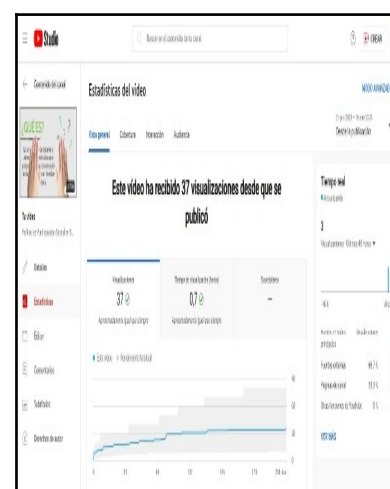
Studio

Buscar en el contenido de tu canal

CREAR

Contenido del canal

¿QUÉ ES?

Tu vídeo

Detalles

Estadísticas

Editor

Comentarios

Subtítulos

Derechos de autor

Estadísticas del vídeo

MODO AVANZADO

Desde la publicación

Visión general

Cobertura

Interacción

Audiencia

Este vídeo ha recibido 37 visualizaciones desde que se publicó

Visualizaciones

37

Tiempo de visualización (horas)

0,7

Suscriptores

–

Tiempo real

1

VER MÁS